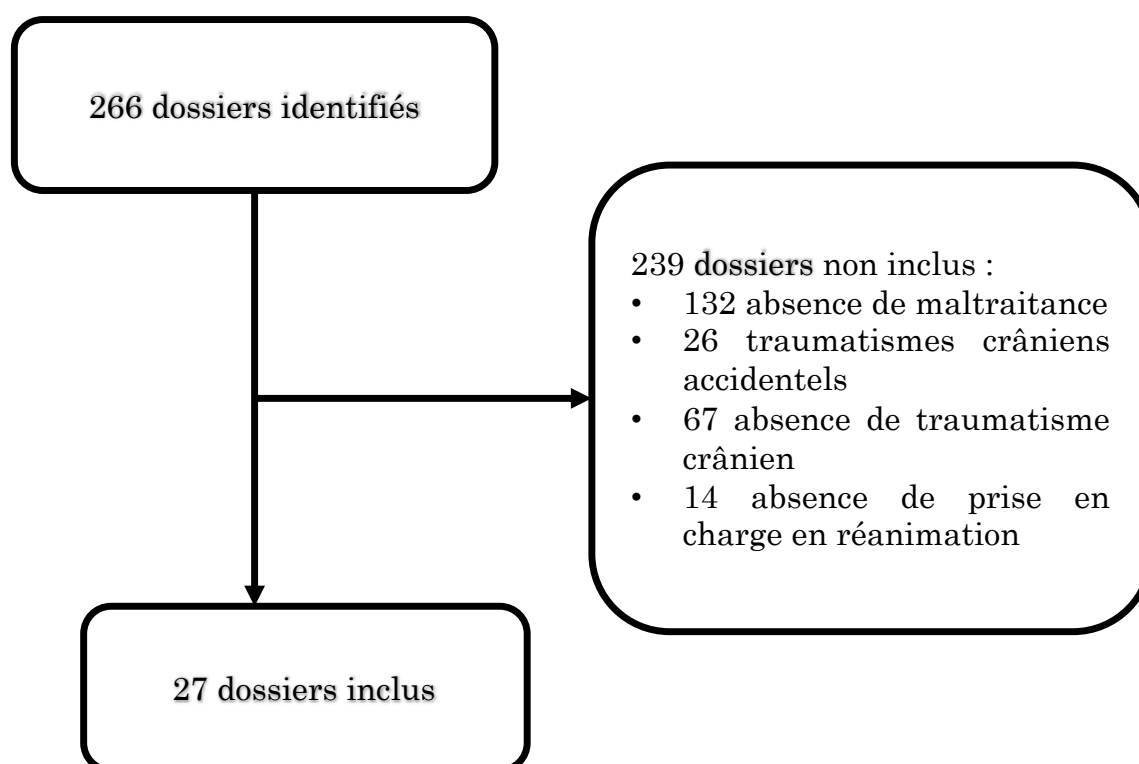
266 dossiers identifiés

239 dossiers non inclus :
• 132 absence de maltraitance
• 26 traumatismes crâniens accidentels
• 67 absence de traumatisme crânien
• 14 absence de prise en charge en réanimation

27 dossiers inclus